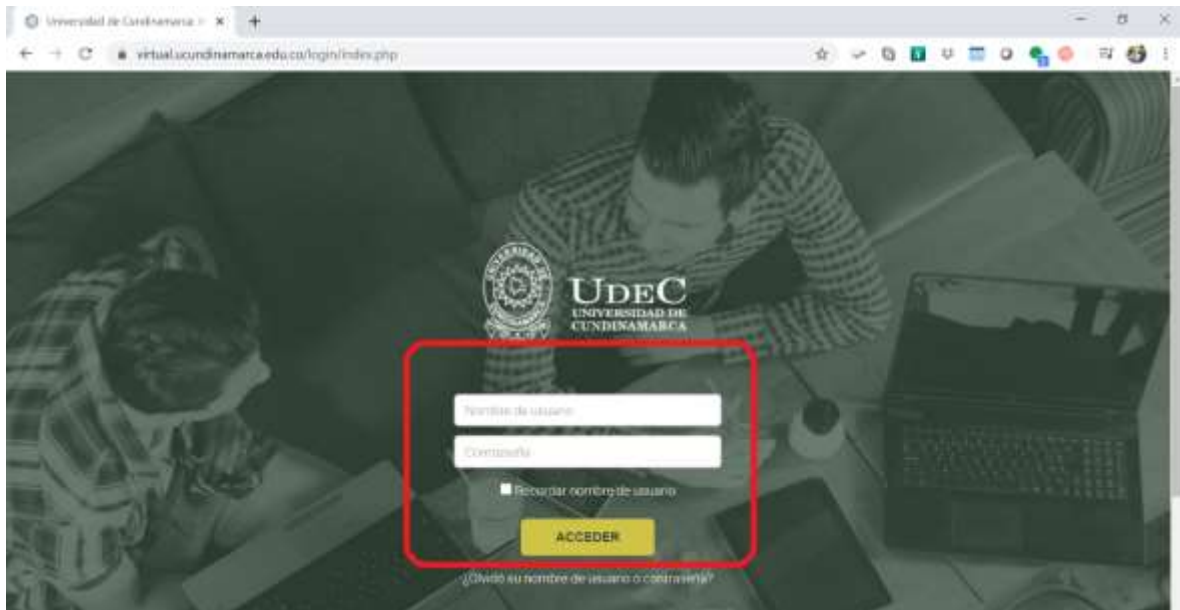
Universidad de Cundinamarca ×

virtual.ucundinamarca.edu.co/login/index.php

UDEC
UNIVERSIDAD DE
CUNDINAMARCA

Nombre de usuario

Contraseña

Recordar nombre de usuario

ACCEDER

¿Olvidó su nombre de usuario o contraseña?